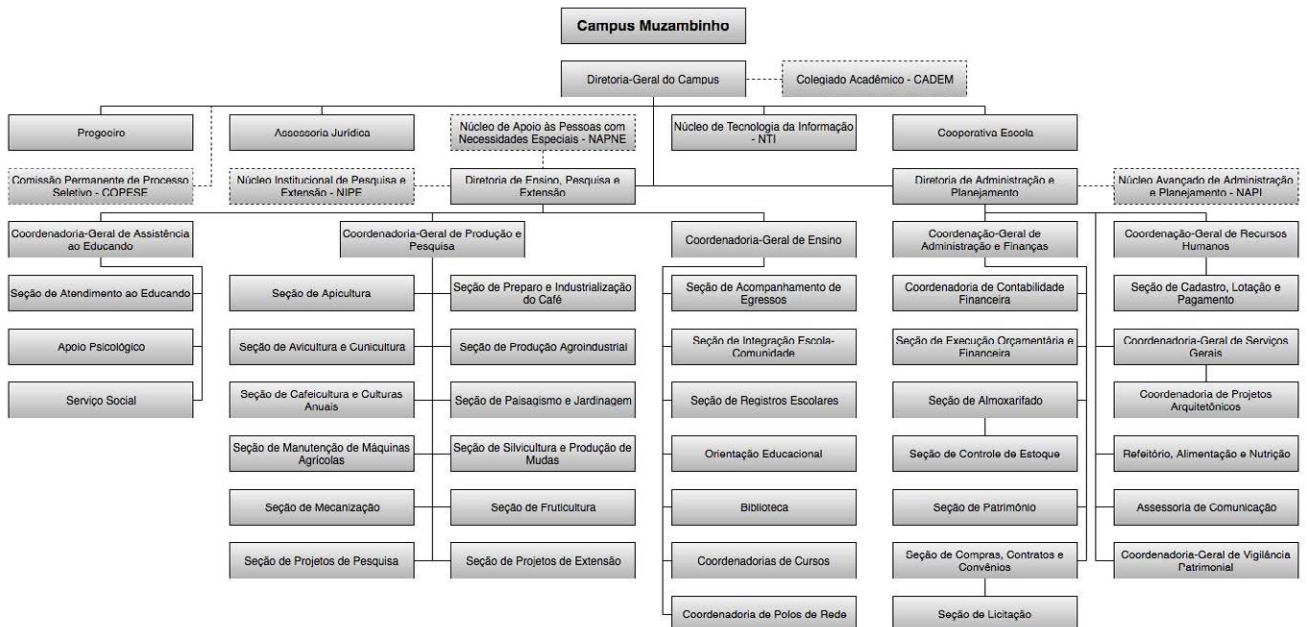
Campus Muzambinho

Diretoria-Geral do Campus

Colegiado Acadêmico - CADEM

Progociro

Assessoria Jurídica

Núcleo de Apoio às Pessoas com Necessidades Especiais - NAPNE

Núcleo de Tecnologia da Informação - NTI

Cooperativa Escola

Comissão Permanente de Processo Seletivo - COPESE

Núcleo Institucional de Pesquisa e Extensão - NIPE

Diretoria de Ensino, Pesquisa e Extensão

Diretoria de Administração e Planejamento

Núcleo Avançado de Administração e Planejamento - NAPI

Coordenadoria-Geral de Assistência ao Educando

Seção de Atendimento ao Educando

Apoio Psicológico

Serviço Social

Coordenadoria-Geral de Produção e Pesquisa

Seção de Apicultura

Seção de Avicultura e Cunicultura

Seção de Cafeicultura e Culturas Anuais

Seção de Manutenção de Máquinas Agrícolas

Seção de Mecanização

Seção de Projetos de Pesquisa

Seção de Preparo e Industrialização do Café

Seção de Produção Agroindustrial

Seção de Paisagismo e Jardinagem

Seção de Silvicultura e Produção de Mudas

Seção de Fruticultura

Seção de Projetos de Extensão

Coordenadoria-Geral de Ensino

Seção de Acompanhamento de Egressos

Seção de Integração Escola-Comunidade

Seção de Registros Escolares

Orientação Educacional

Biblioteca

Coordenadorias de Cursos

Coordenadoria de Polos de Rede

Coordenação-Geral de Administração e Finanças

Coordenadoria de Contabilidade Financeira

Seção de Execução Orçamentária e Financeira

Seção de Almoxarifado

Seção de Controle de Estoque

Seção de Patrimônio

Seção de Compras, Contratos e Convênios

Seção de Licitação

Coordenação-Geral de Recursos Humanos

Seção de Cadastro, Lotação e Pagamento

Coordenadoria-Geral de Serviços Gerais

Coordenadoria de Projetos Arquitetônicos

Refeitório, Alimentação e Nutrição

Assessoria de Comunicação

Coordenadoria-Geral de Vigilância Patrimonial